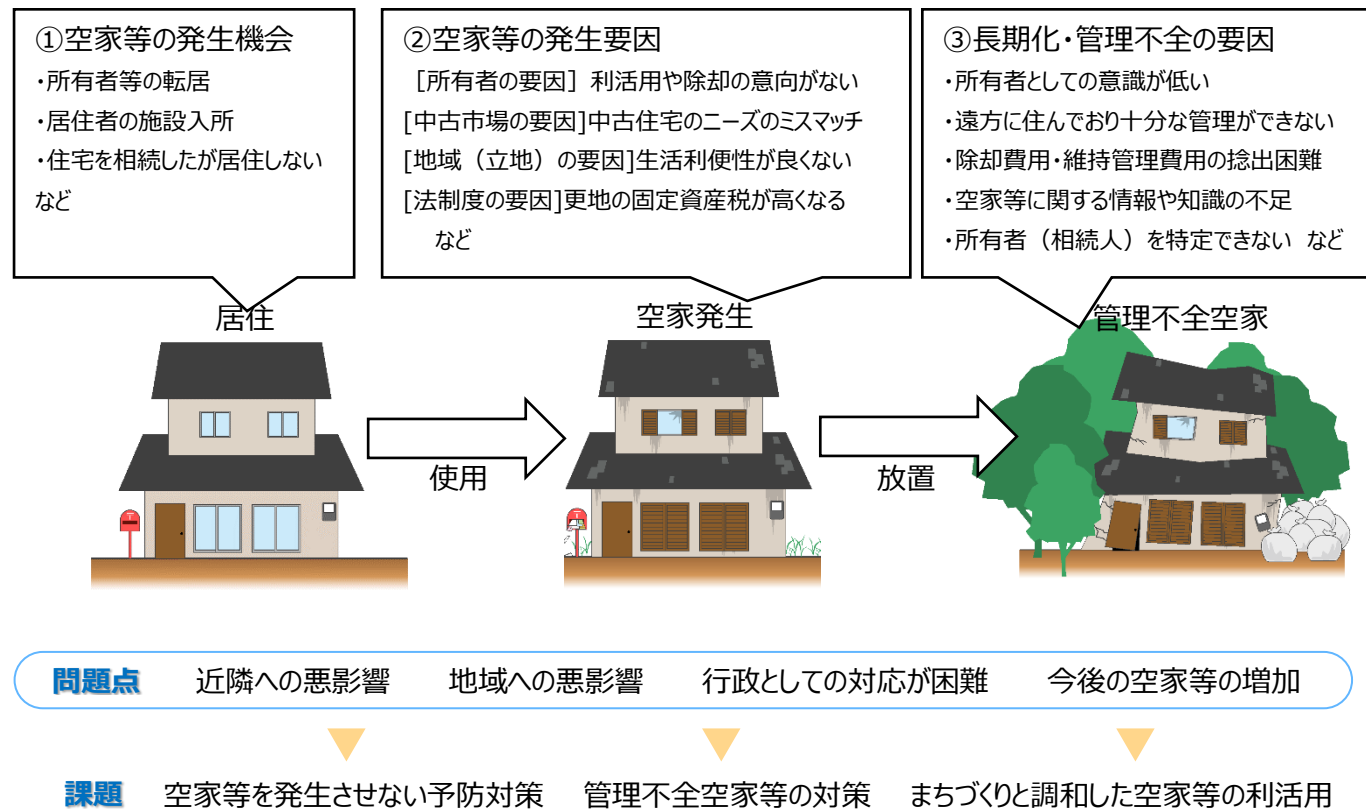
①空家等の発生機会

・所有者等の転居
・居住者の施設入所
・住宅を相続したが居住しない
など

②空家等の発生要因

［所有者の要因］利活用や除却の意向がない
[中古市場の要因]中古住宅のニーズのミスマッチ
[地域（立地）の要因]生活利便性が良くない
[法制度の要因]更地の固定資産税が高くなる
など

③長期化・管理不全の要因

・所有者としての意識が低い
・遠方に住んでおり十分な管理ができない
・除却費用・維持管理費用の捻出困難
・空家等に関する情報や知識の不足
・所有者（相続人）を特定できない　など

居住

使用

空家発生

放置

管理不全空家

問題点　近隣への悪影響　地域への悪影響　行政としての対応が困難　今後の空家等の増加

課題　空家等を発生させない予防対策　管理不全空家等の対策　まちづくりと調和した空家等の利活用